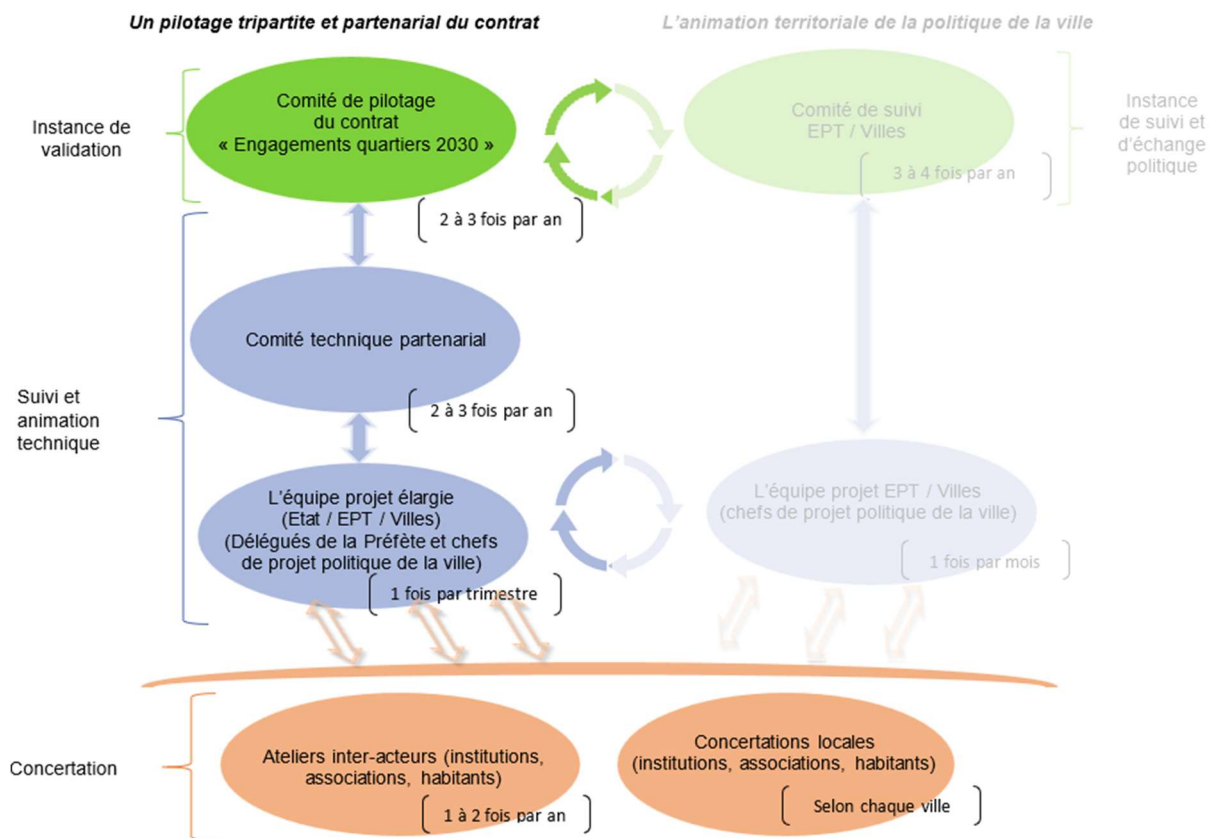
Un pilotage tripartite et partenarial du contrat

L'animation territoriale de la politique de la ville

Instance de validation

Comité de pilotage du contrat « Engagements quartiers 2030 »

Comité de suivi EPT / Villes

3 à 4 fois par an

Instance de suivi et d'échange politique

2 à 3 fois par an

Suivi et animation technique

Comité technique partenarial

2 à 3 fois par an

L'équipe projet élargie (Etat / EPT / Villes) (Délégués de la Préfète et chefs de projet politique de la ville)

1 fois par trimestre

L'équipe projet EPT / Villes (chefs de projet politique de la ville)

1 fois par mois

Concertation

Ateliers inter-acteurs (institutions, associations, habitants)

1 à 2 fois par an

Concertations locales (institutions, associations, habitants)

Selon chaque ville